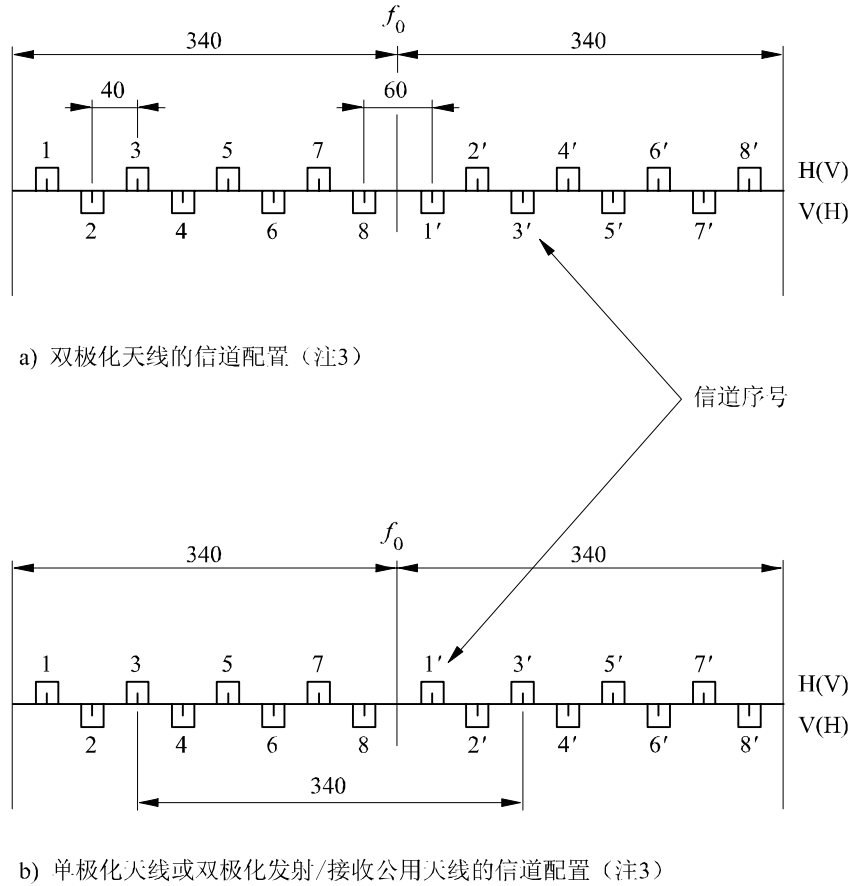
$f_0$

340

340

40

60

1 3 5 7 2′ 4′ 6′ 8′

H(V)

V(H)

2 4 6 8 1′ 3′ 5′ 7′

a) 双极化天线的信道配置（注3）

信道序号

$f_0$

340

340

1 3 5 7 1′ 3′ 5′ 7′

H(V)

V(H)

2 4 6 8 2′ 4′ 6′ 8′

340

b) 单极化天线或双极化发射/接收公用天线的信道配置（注3）